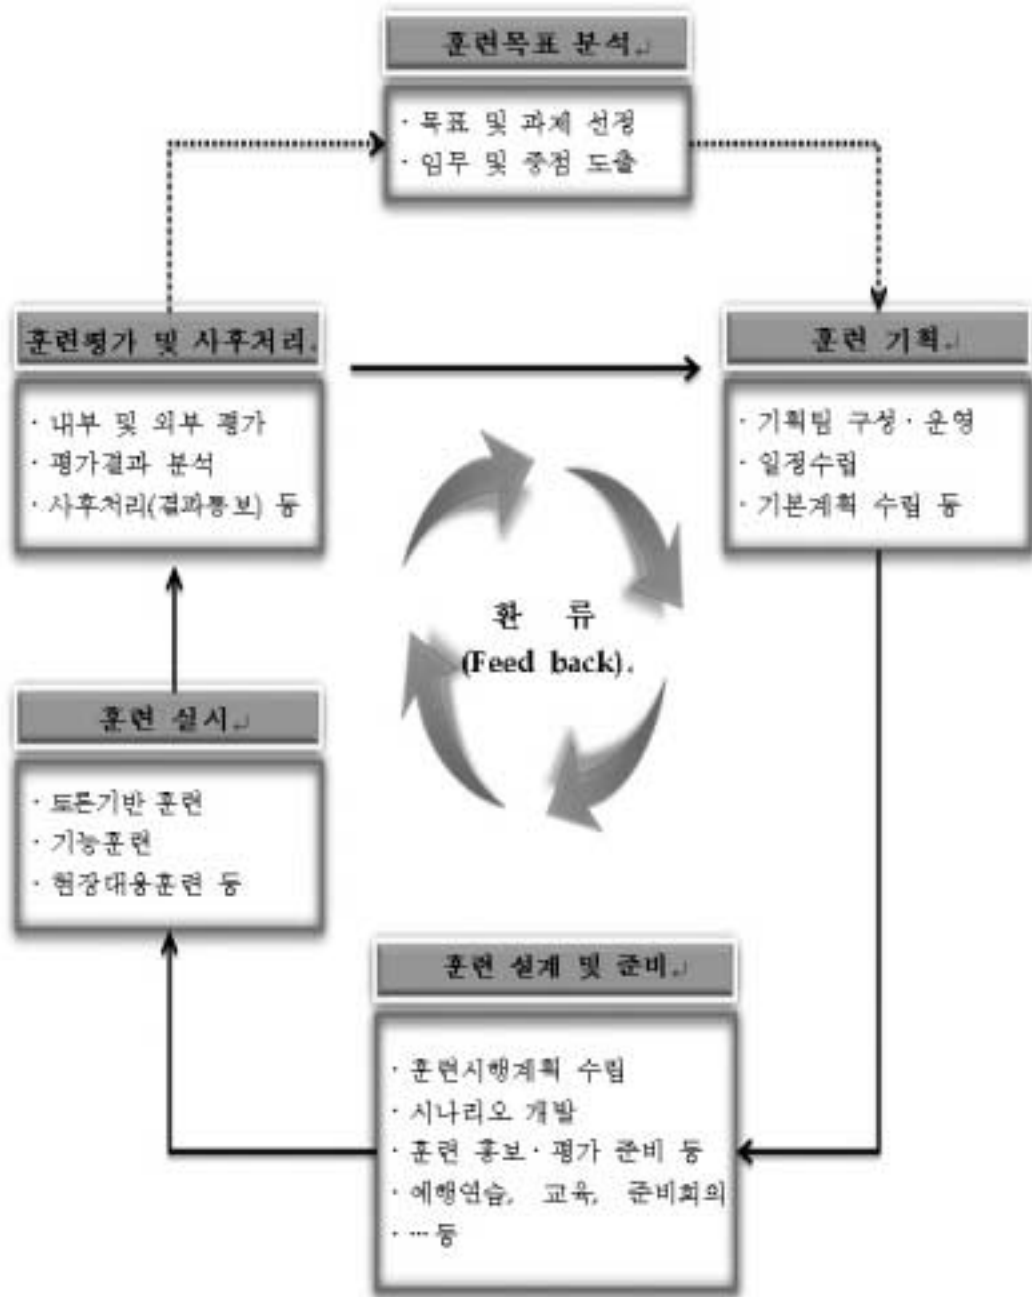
훈련목표 분석↵

· 목표 및 과제 선정
· 임무 및 중점 도출

훈련평가 및 사후처리↵

· 내부 및 외부 평가
· 평가결과 분석
· 사후처리(결과통보) 등

훈련 기획↵

· 기획팀 구성 · 운영
· 일정수립
· 기본계획 수립 등

환 류
(Feed back)↵

훈련 실시↵

· 토론기반 훈련
· 기능훈련
· 현장대응훈련 등

훈련 설계 및 준비↵

· 훈련시행계획 수립
· 시나리오 개발
· 훈련 홍보 · 평가 준비 등
· 예행연습, 교육, 준비회의
· … 등